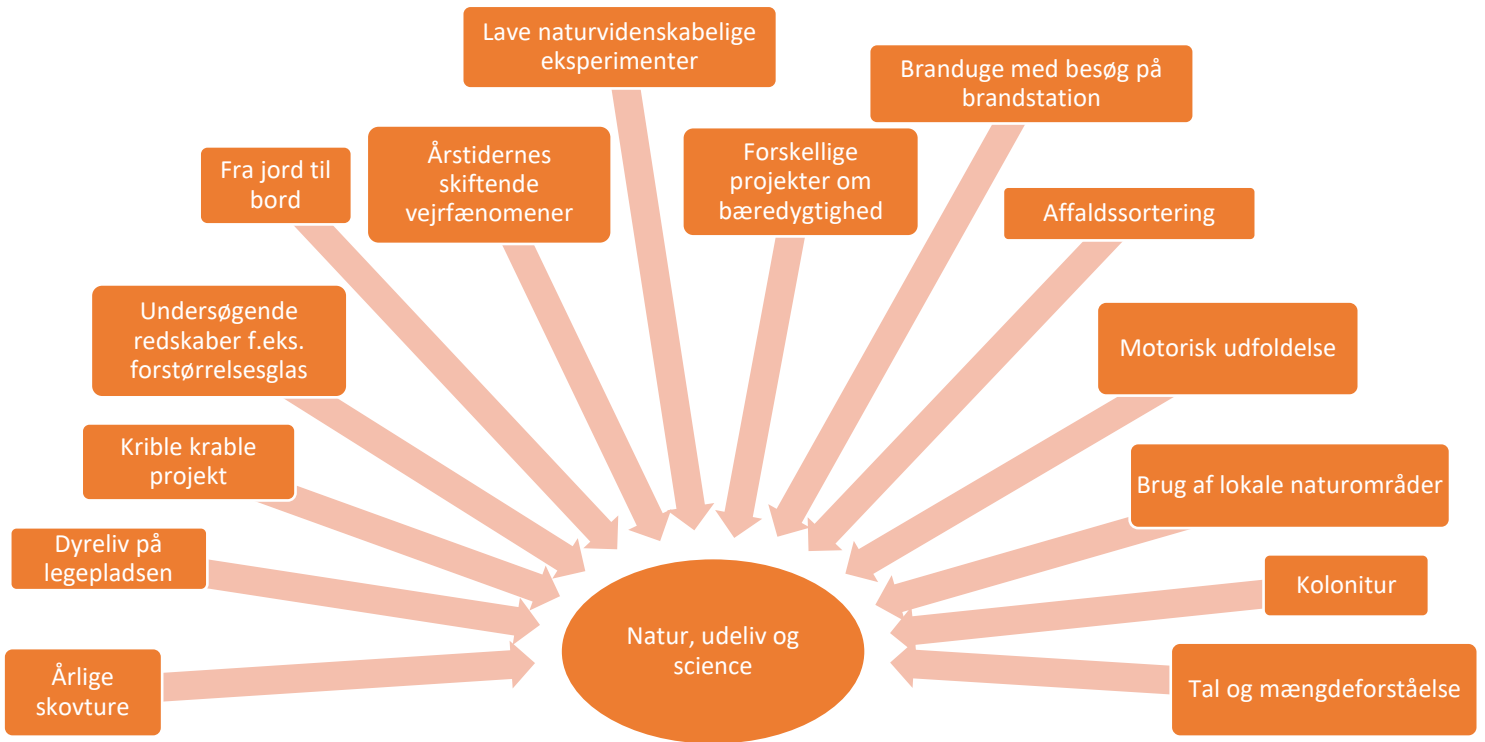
Lave naturvidenskabelige eksperimenter

Branduge med besøg på brandstation

Fra jord til bord

Årstidernes skiftende vejrfænomener

Forskellige projekter om bæredygtighed

Affaldssortering

Undersøgende redskaber f.eks. forstørrelsesglas

Motorisk udfoldelse

Krible krable projekt

Brug af lokale naturområder

Dyreliv på legepladsen

Kolonitur

Natur, udeliv og science

Årlige skovture

Tal og mængdeforståelse